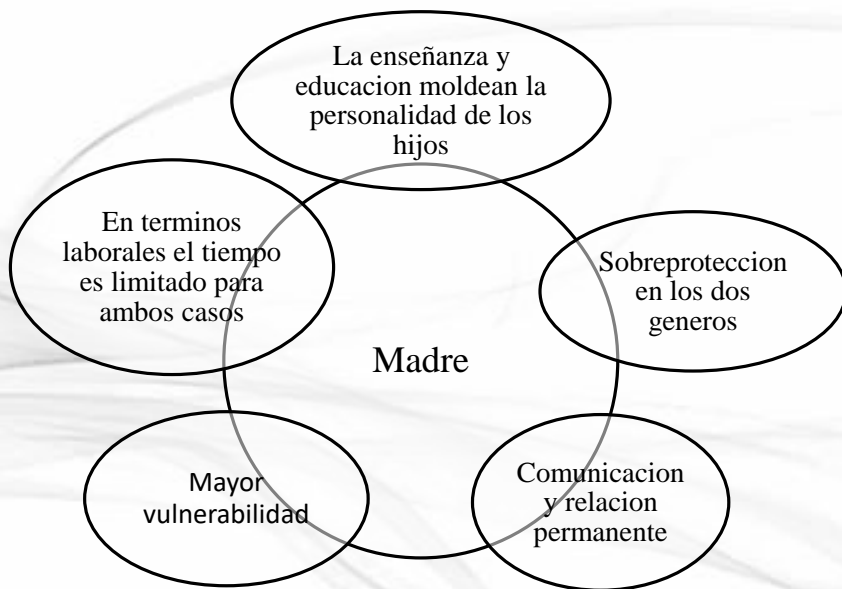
La enseñanza y educacion moldean la personalidad de los hijos

En terminos laborales el tiempo es limitado para ambos casos

Sobreproteccion en los dos generos

Madre

Mayor vulnerabilidad

Comunicacion y relacion permanente